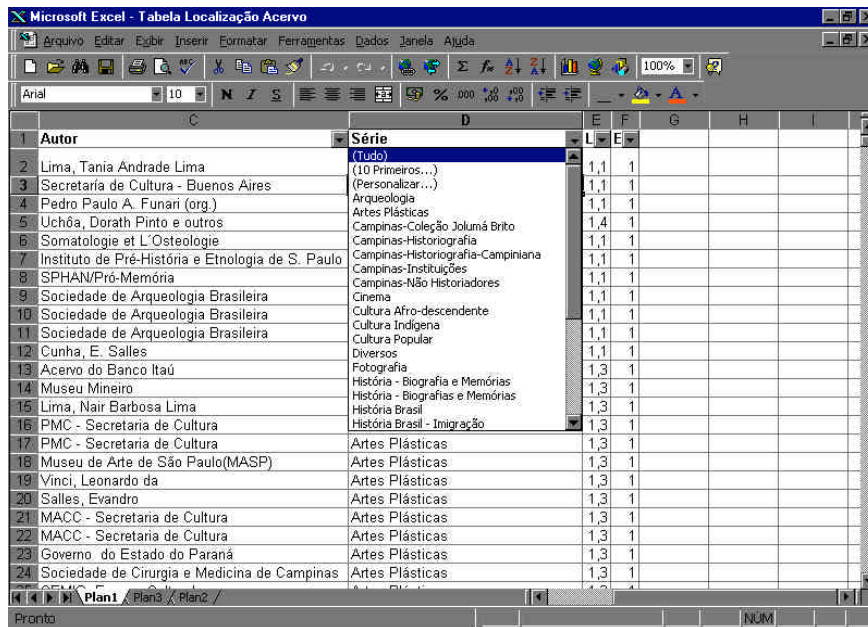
Microsoft Excel - Tabela Localização Acervo

Arquivo Editar Exibir Inserir Formatar Ferramentas Dados Janela Ajuda

100%

Arial 10 N I S % 000

| | C | D | E | F | G | H | I |
|---|---|---|---|---|---|---|---|
| 1 | Autor | Série | L | E | | | |
| 2 | Lima, Tania Andrade Lima | | 1,1 | 1 | | | |
| 3 | Secretaría de Cultura - Buenos Aires | | 1,1 | 1 | | | |
| 4 | Pedro Paulo A. Funari (org.) | | 1,1 | 1 | | | |
| 5 | Uchôa, Dorath Pinto e outros | | 1,4 | 1 | | | |
| 6 | Somatologie et L´Osteologie | | 1,1 | 1 | | | |
| 7 | Instituto de Pré-História e Etnologia de S. Paulo | | 1,1 | 1 | | | |
| 8 | SPHAN/Pró-Memória | | 1,1 | 1 | | | |
| 9 | Sociedade de Arqueologia Brasileira | | 1,1 | 1 | | | |
| 10 | Sociedade de Arqueologia Brasileira | | 1,1 | 1 | | | |
| 11 | Sociedade de Arqueologia Brasileira | | 1,1 | 1 | | | |
| 12 | Cunha, E. Salles | | 1,1 | 1 | | | |
| 13 | Acervo do Banco Itaú | | 1,3 | 1 | | | |
| 14 | Museu Mineiro | | 1,3 | 1 | | | |
| 15 | Lima, Nair Barbosa Lima | | 1,3 | 1 | | | |
| 16 | PMC - Secretaria de Cultura | | 1,3 | 1 | | | |
| 17 | PMC - Secretaria de Cultura | Artes Plásticas | 1,3 | 1 | | | |
| 18 | Museu de Arte de São Paulo(MASP) | Artes Plásticas | 1,3 | 1 | | | |
| 19 | Vinci, Leonardo da | Artes Plásticas | 1,3 | 1 | | | |
| 20 | Salles, Evandro | Artes Plásticas | 1,3 | 1 | | | |
| 21 | MACC - Secretaria de Cultura | Artes Plásticas | 1,3 | 1 | | | |
| 22 | MACC - Secretaria de Cultura | Artes Plásticas | 1,3 | 1 | | | |
| 23 | Governo do Estado do Paraná | Artes Plásticas | 1,3 | 1 | | | |
| 24 | Sociedade de Cirurgia e Medicina de Campinas | Artes Plásticas | 1,3 | 1 | | | |

(Tudo)
(10 Primeiros...)
(Personalizar...)
Arqueologia
Artes Plásticas
Campinas-Coleção Jolumá Brito
Campinas-Historiografia
Campinas-Historiografia-Campiniana
Campinas-Instituições
Campinas-Não Historiadores
Cinema
Cultura Afro-descendente
Cultura Indígena
Cultura Popular
Diversos
Fotografia
História - Biografia e Memórias
História - Biografias e Memórias
História Brasil
História Brasil - Imigração

Plan1 Plan3 Plan2

Pronto NÚM